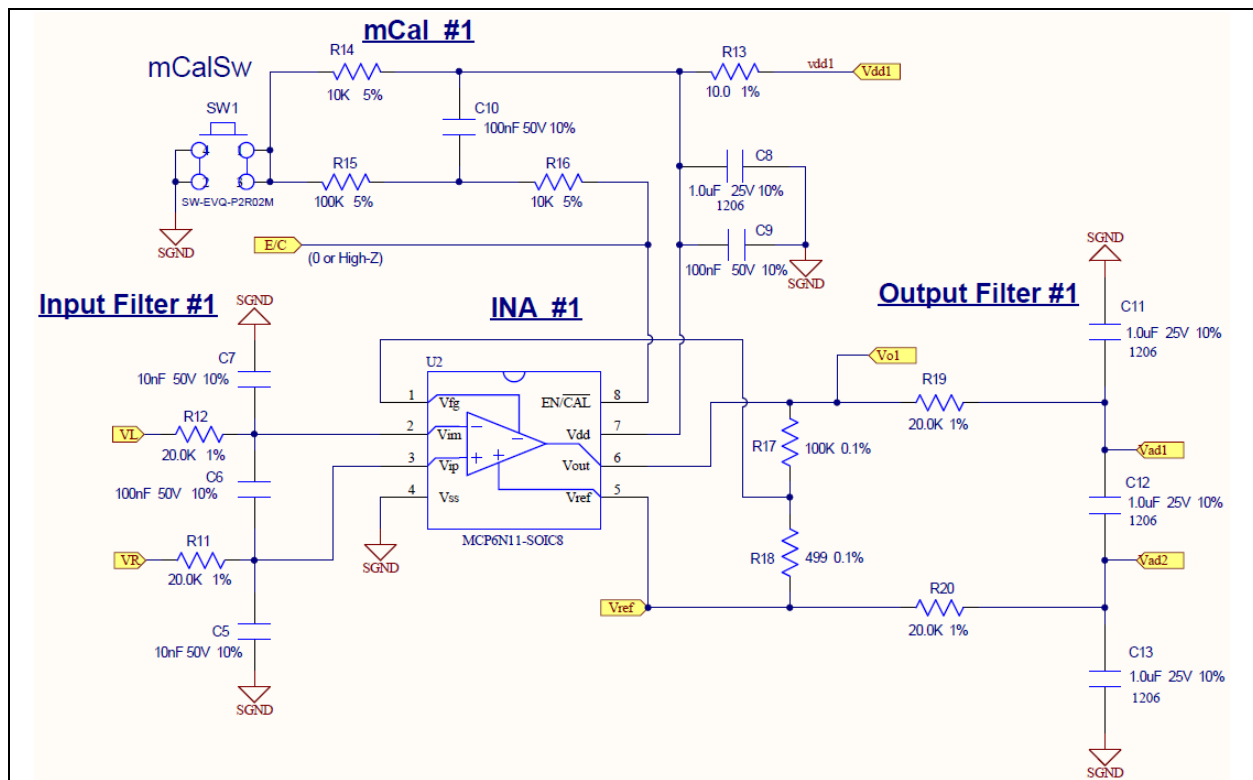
mCal #1

mCalSw

R14
10K 5%

R13
10.0 1%
vdd1
Vdd1

SW1
4 1
2 3
SW-EVQ-P2R02M

C10
100nF 50V 10%

C8
1.0uF 25V 10%
1206

R15
100K 5%

R16
10K 5%

SGND

E/C
(0 or High-Z)

C9
100nF 50V 10%
SGND

SGND

Input Filter #1

SGND

INA #1

Output Filter #1

C11
1.0uF 25V 10%
1206

C7
10nF 50V 10%

U2

Vo1

1 Vfg
8 $EN/\overline{CAL}$

R19
20.0K 1%

R12
VL
20.0K 1%

2 Vim
7 Vdd

R17
100K 0.1%

Vad1

C6
100nF 50V 10%

3 Vip
6 Vout

C12
1.0uF 25V 10%
1206

4 Vss
Vref 5

MCP6N11-SOIC8

R11
VR
20.0K 1%

SGND

R18
499 0.1%

Vad2

Vref

R20
20.0K 1%

C5
10nF 50V 10%

C13
1.0uF 25V 10%
1206

SGND

SGND